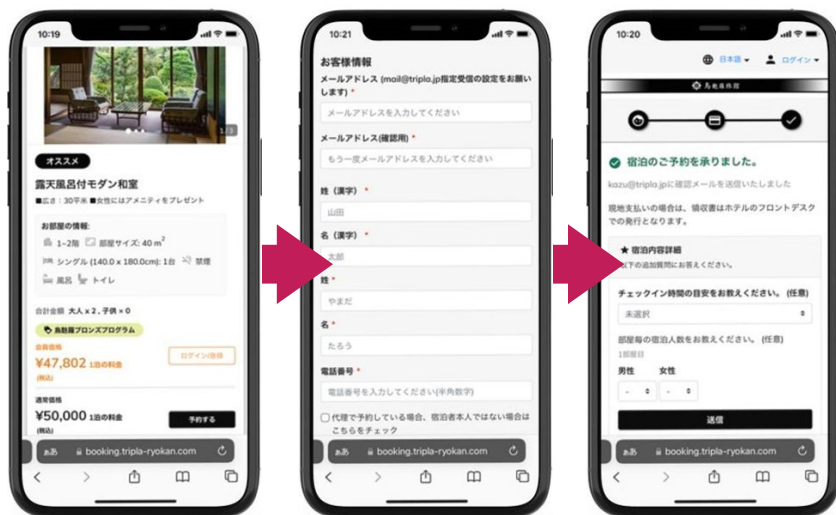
10:19

1/3

オススメ

露天風呂付モダン和室

■広さ：30平米 ■女性にはアメニティをプレゼント

お部屋の情報:
1~2階　お部屋サイズ: 40 m²
シングル (140.0 x 180.0cm): 1台　禁煙
風呂　トイレ

合計金額 大人 x 2，子供 x 0

鳥飼屋ブロンズプログラム

会員価格
¥47,802 1泊の料金
(税込)

ログイン/登録

通常価格
¥50,000 1泊の料金
(税込)

予約する

ああ　booking.tripla-ryokan.com

10:21

お客様情報

メールアドレス (mail@tripla.jp指定受信の設定をお願いします) *

メールアドレスを入力してください

メールアドレス(確認用) *

もう一度メールアドレスを入力してください

姓（漢字） *

山田

名（漢字） *

太郎

姓 *

やまだ

名 *

たろう

電話番号 *

電話番号を入力してください(半角数字)

代理で予約している場合、宿泊者本人ではない場合はこちらをチェック

ああ　booking.tripla-ryokan.com

10:20

日本語　ログイン

鳥飼屋旅館

宿泊のご予約を承りました。

kazu@tripla.jpに確認メールを送信いたしました

現地支払いの場合は、領収書はホテルのフロントデスクでの発行となります。

宿泊内容詳細
以下の追加質問にお答えください。

チェックイン時間の目安をお教えください。(任意)

未選択

部屋毎の宿泊人数をお教えください。(任意)

1部屋目

男性　女性

送信

ああ　booking.tripla-ryokan.com